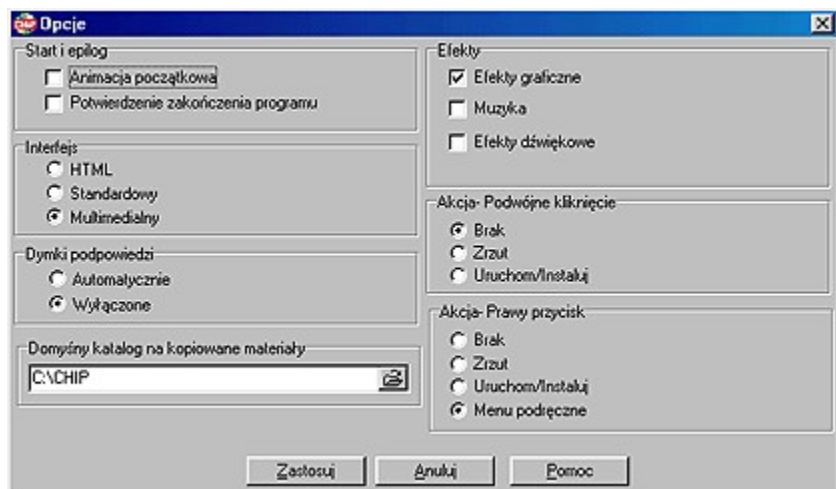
Opcje

Start i epilog
Animacja początkowa
Potwierdzenie zakończenia programu

Interfejs
HTML
Standardowy
Multimedialny

Dymki podpowiedzi
Automatycznie
Wyłączone

Domyślny katalog na kopiowane materiały
C:\CHIP

Efekty
Efekty graficzne
Muzyka
Efekty dźwiękowe

Akcja- Podwójne kliknięcie
Brak
Zrzut
Uruchom/Instaluj

Akcja- Prawy przycisk
Brak
Zrzut
Uruchom/Instaluj
Menu podręczne

Zastosuj
Anuluj
Pomoc